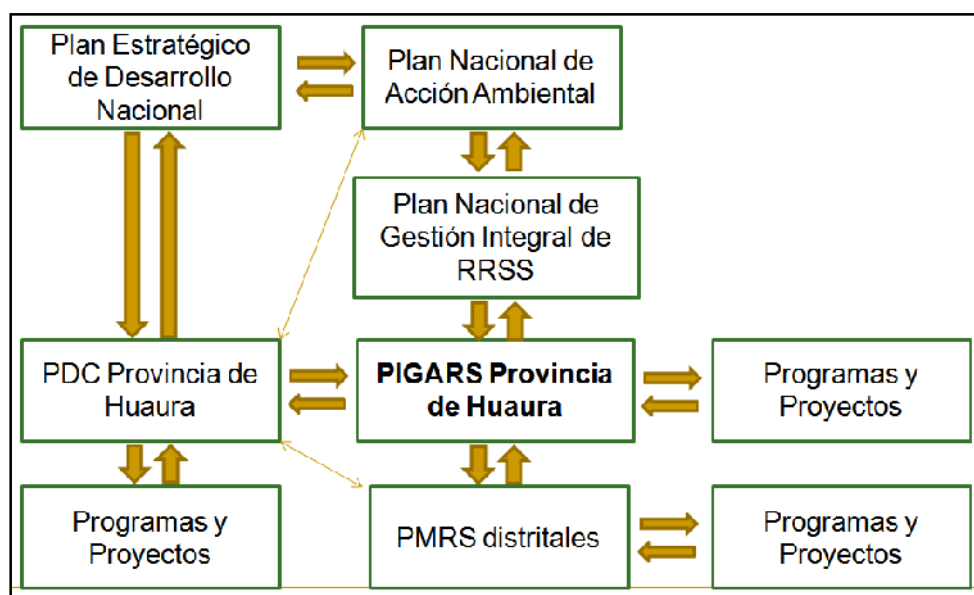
Plan Estratégico de Desarrollo Nacional

Plan Nacional de Acción Ambiental

Plan Nacional de Gestión Integral de RRSS

PDC Provincia de Huaura

**PIGARS Provincia de Huaura**

Programas y Proyectos

Programas y Proyectos

PMRS distritales

Programas y Proyectos